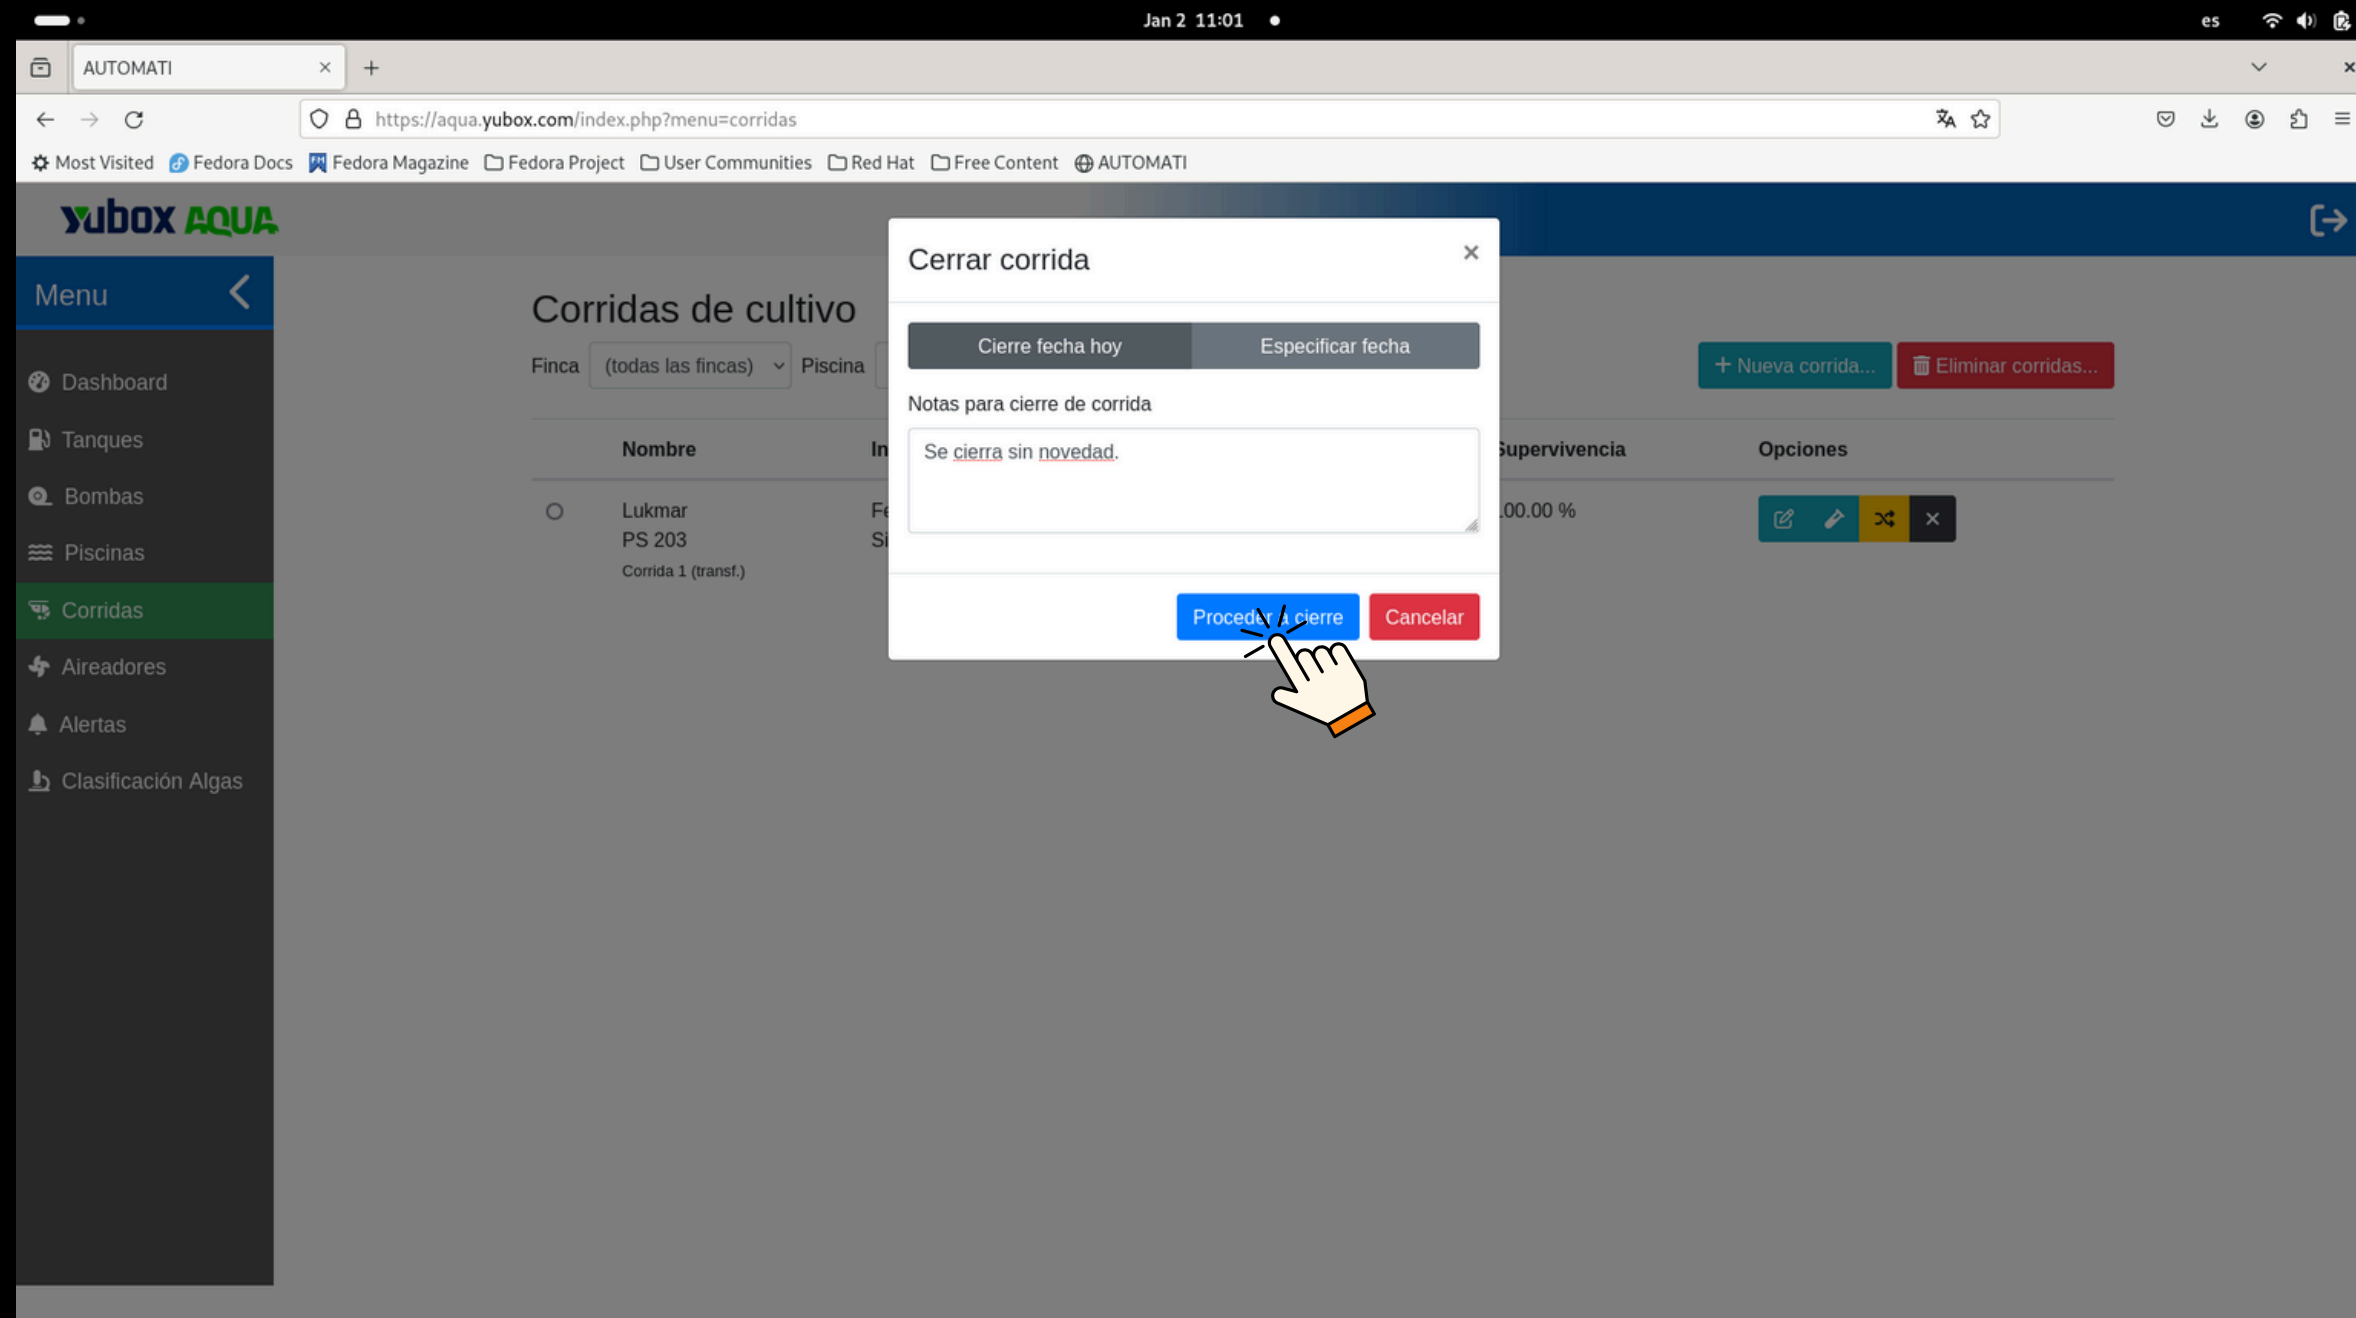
Jan 2 11:01

es

AUTOMATI

https://aqua.yubox.com/index.php?menu=corridas

Most Visited Fedora Docs Fedora Magazine Fedora Project User Communities Red Hat Free Content AUTOMATI

yubox AQUA

Menu

Dashboard

Tanques

Bombas

Piscinas

Corridas

Aireadores

Alertas

Clasificación Algas

Corridas de cultivo

Finca (todas las fincas) Piscina

+ Nueva corrida... Eliminar corridas...

| | Nombre | In | Supervivencia | Opciones |
|---|---|---|---|---|
| ○ | Lukmar PS 203 Corrida 1 (transf.) | Fe Si | .00.00 % | |

Cerrar corrida ×

Cierre fecha hoy Especificar fecha

Notas para cierre de corrida

Se cierra sin novedad.

Proceder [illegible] cierre Cancelar